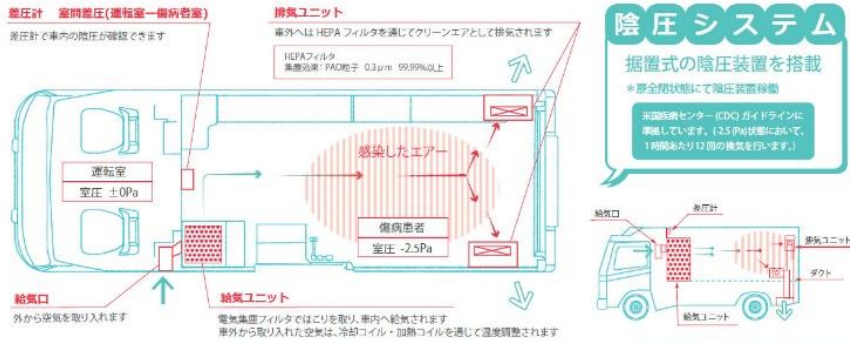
差圧計　室間差圧(運転室ー傷病者室)

差圧計で車内の陰圧が確認できます

排気ユニット

車外へは HEPA フィルタを通じてクリーンエアとして排気されます

HEPAフィルタ
集塵効果：PAO粒子　0.3μm　99.99%以上

陰圧システム

据置式の陰圧装置を搭載

＊原全閉状態にて陰圧装置稼働

米国疾病センター (CDC) ガイドラインに準拠しています。(-2.5 (Pa)状態において、1時間あたり12回の換気を行います。)

運転室

室圧　±0Pa

感染したエアー

傷病患者

室圧　-2.5Pa

給気口

外から空気を取り入れます

給気ユニット

電気集塵フィルタでほこりを取り、車内へ給気されます
車外から取り入れた空気は、冷却コイル・加熱コイルを通じて温度調整されます

給気口

差圧計

排気ユニット

ダクト

給気ユニット